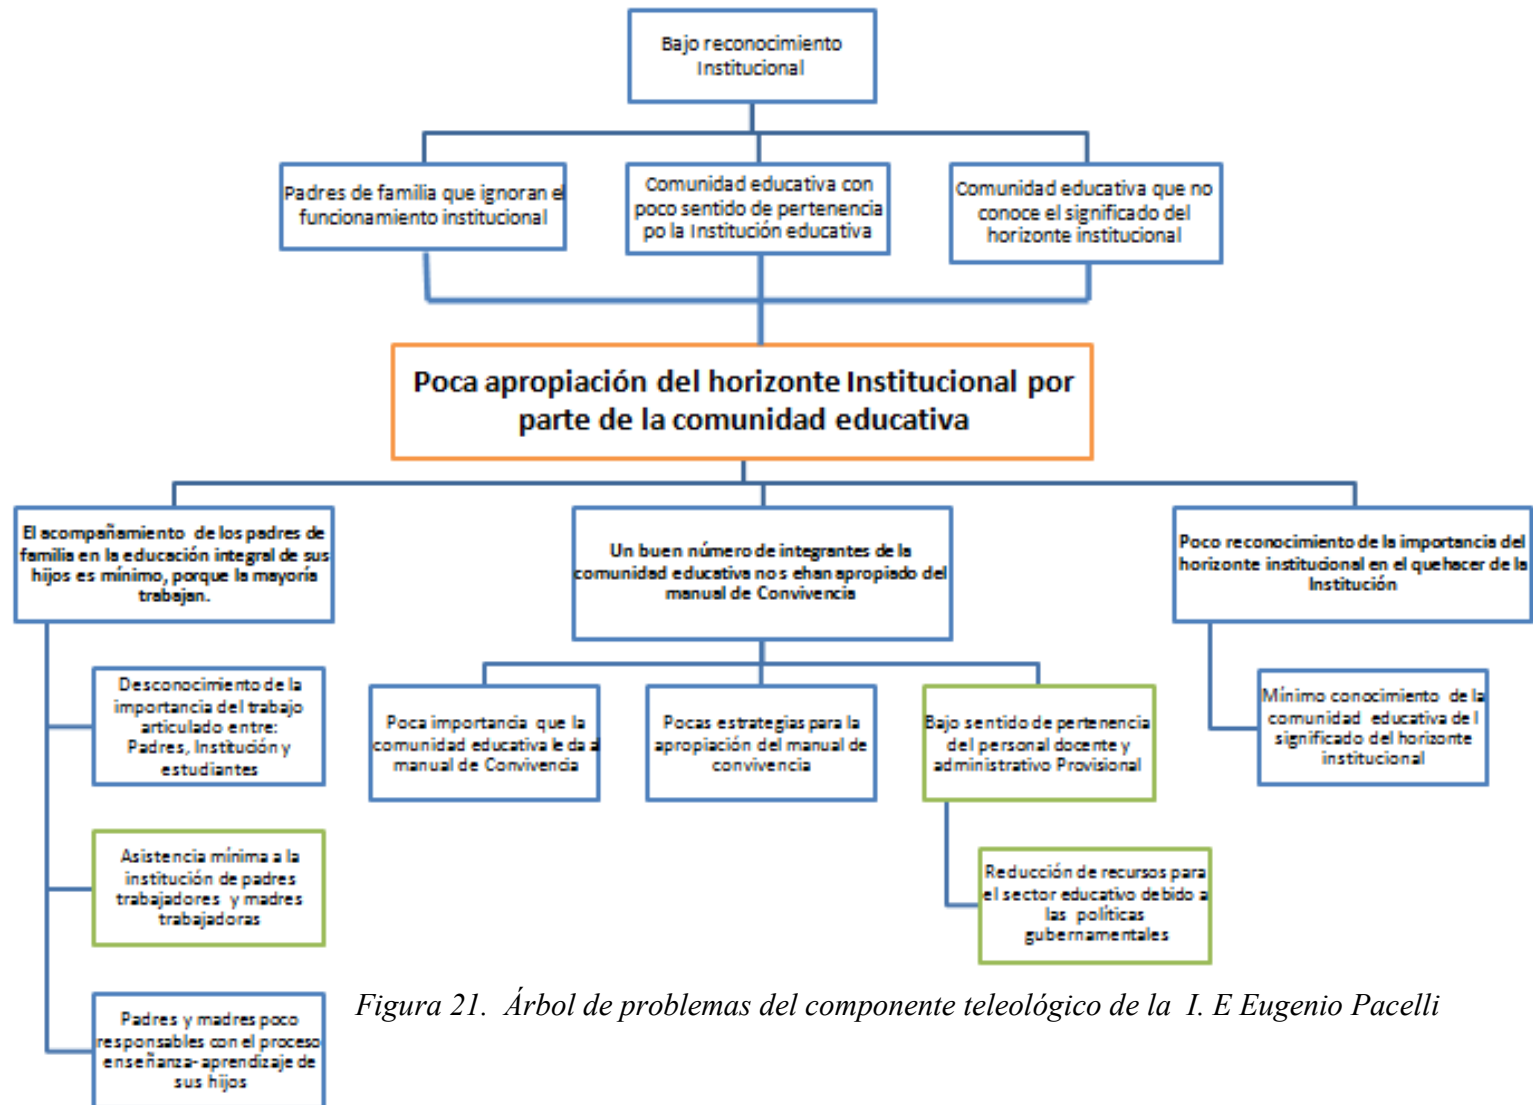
Bajo reconocimiento Institucional

Padres de familia que ignoran el funcionamiento institucional

Comunidad educativa con poco sentido de pertenencia po la Institución educativa

Comunidad educativa que no conoce el significado del horizonte institucional

Poca apropiación del horizonte Institucional por parte de la comunidad educativa

El acompañamiento de los padres de familia en la educación integral de sus hijos es mínimo, porque la mayoría trabajan.

Un buen número de integrantes de la comunidad educativa no s ehan apropiado del manual de Convivencia

Poco reconocimiento de la importancia del horizonte institucional en el quehacer de la Institución

Desconocimiento de la importancia del trabajo articulado entre: Padres, Institución y estudiantes

Poca importancia que la comunidad educativa le da al manual de Convivencia

Pocas estrategias para la apropiación del manual de convivencia

Bajo sentido de pertenencia del personal docente y administrativo Provisional

Mínimo conocimiento de la comunidad educativa de l significado del horizonte institucional

Asistencia mínima a la institución de padres trabajadores y madres trabajadoras

Reducción de recursos para el sector educativo debido a las políticas gubernamentales

Padres y madres poco responsables con el proceso enseñanza- aprendizaje de sus hijos

Figura 21. Árbol de problemas del componente teleológico de la I. E Eugenio Pacelli